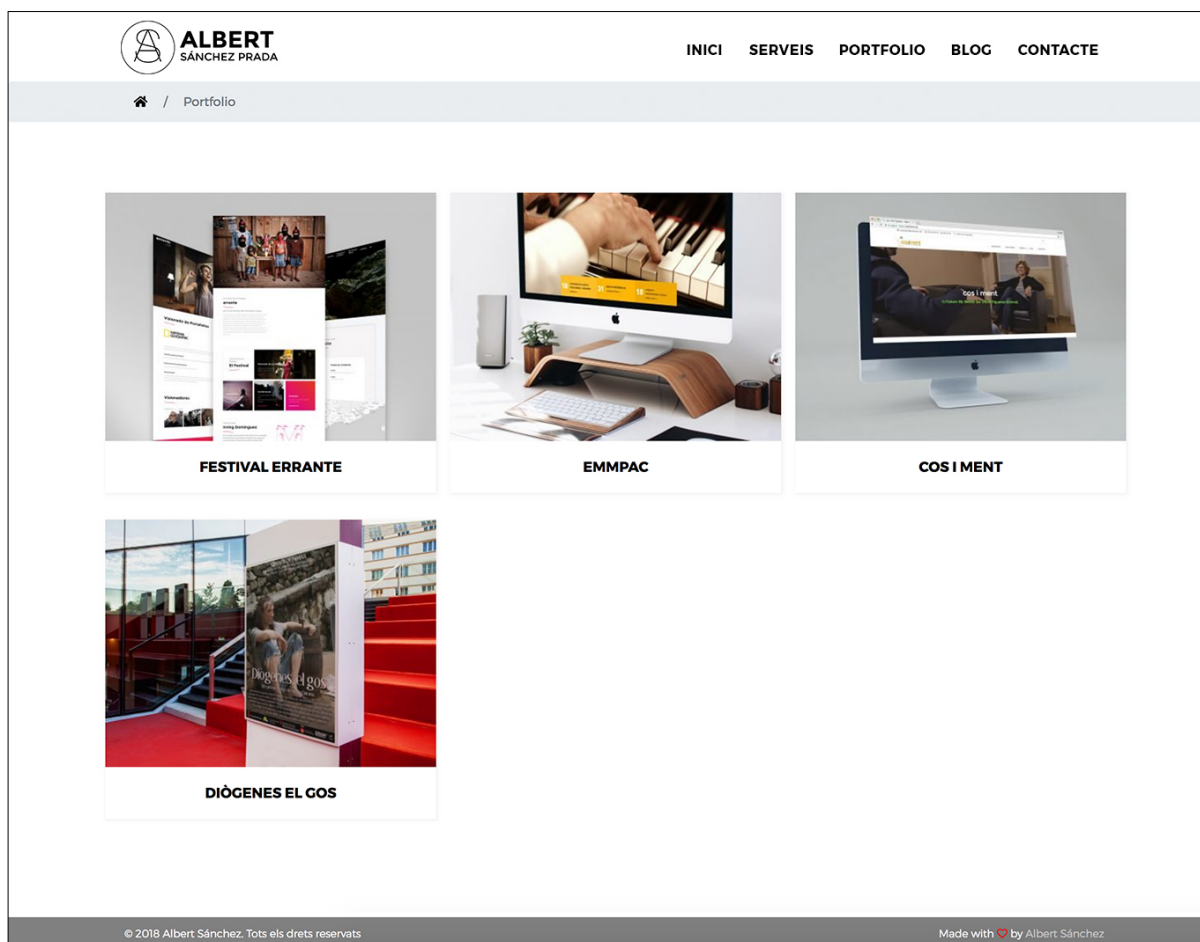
AS ALBERT SÁNCHEZ PRADA

INICI SERVEIS PORTFOLIO BLOG CONTACTE

/ Portfolio

FESTIVAL ERRANTE

EMMPAC

COS I MENT

DIÒGENES EL GOS

© 2018 Albert Sánchez. Tots els drets reservats

Made with ♡ by Albert Sánchez